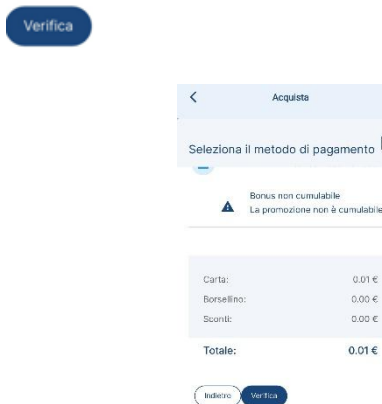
Verifica

<

Acquista

Seleziona il metodo di pagamento

Bonus non cumulabile
La promozione non è cumulabile

| | |
|---|---|
| Carta: | 0.01 € |
| Borsellino: | 0.00 € |
| Sconti: | 0.00 € |
| Totale: | 0.01 € |

Indietro
Verifica